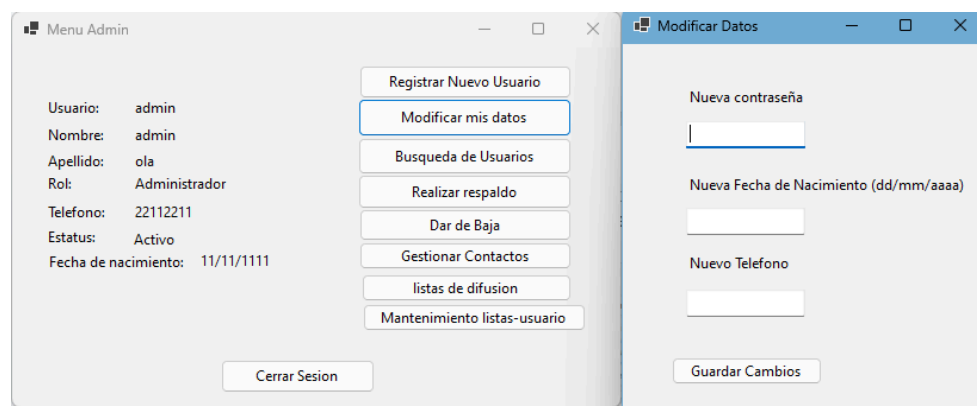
Menu Admin

Usuario: admin
Nombre: admin
Apellido: ola
Rol: Administrador
Telefono: 22112211
Estatus: Activo
Fecha de nacimiento: 11/11/1111

Registrar Nuevo Usuario
Modificar mis datos
Busqueda de Usuarios
Realizar respaldo
Dar de Baja
Gestionar Contactos
listas de difusion
Mantenimiento listas-usuario

Cerrar Sesion

Modificar Datos

Nueva contraseña

Nueva Fecha de Nacimiento (dd/mm/aaaa)

Nuevo Telefono

Guardar Cambios